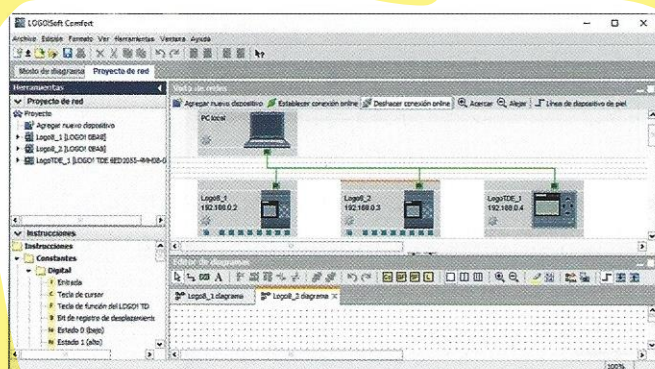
LOGO!Soft Comfort
Archivo Edición Formato Ver Herramientas Ventana Ayuda
Modo de diagrama Proyecto de red
Herramientas
Proyecto de red
Proyecto
Agregar nuevo dispositivo
Logo8_1 [LOGO! 0BA8]
Logo8_2 [LOGO! 0BA8]
LogoTDE_1 [LOGO! TDE 6ED1055-4MH08-0
Instrucciones
Instrucciones
Constantes
Digital
Entrada
Tecla de cursor
Tecla de función del LOGO! TD
Bit de registro de desplazamiento
Estado 0 (bajo)
Estado 1 (alto)
Vista de redes
Agregar nuevo dispositivo Establecer conexión online Deshacer conexión online Acercar Alejar Línea de dispositivo de piel
PC local
Logo8_1 192.168.0.2
Logo8_2 192.168.0.3
LogoTDE_1 192.168.0.4
Editor de diagramas
Logo8_1 diagrama
Logo8_2 diagrama
100%